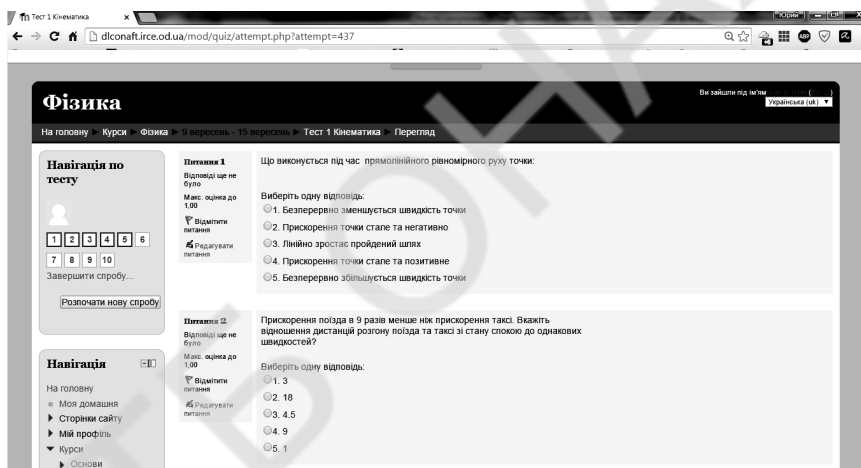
Тест 1 Кінематика

Юрий

dlconaft.irce.od.ua/mod/quiz/attempt.php?attempt=437

Фізика

Ви зайшли під ім'ям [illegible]

Українська (uk)

На головну ▸ Курси ▸ Фізика ▸ 9 вересень - 15 вересень ▸ Тест 1 Кінематика ▸ Перегляд

Навігація по тесту

1 2 3 4 5 6
7 8 9 10

Завершити спробу...

Розпочати нову спробу

Навігація

На головну
Моя домашня
Сторінки сайту
Мій профіль
Курси
Основи

Питання 1
Відповіді ще не було
Макс. оцінка до 1,00
Відмітити питання
Редагувати питання

Що виконується під час прямолінійного рівномірного руху точки:

Виберіть одну відповідь:
1. Безперервно зменшується швидкість точки
2. Прискорення точки стале та негативно
3. Лінійно зростає пройдений шлях
4. Прискорення точки стале та позитивне
5. Безперервно збільшується швидкість точки

Питання 2
Відповіді ще не було
Макс. оцінка до 1,00
Відмітити питання
Редагувати питання

Прискорення поїзда в 9 разів менше ніж прискорення таксі. Вкажіть відношення дистанцій розгону поїзда та таксі зі стану спокою до однакових швидкостей?

Виберіть одну відповідь:
1. 3
2. 18
3. 4.5
4. 9
5. 1